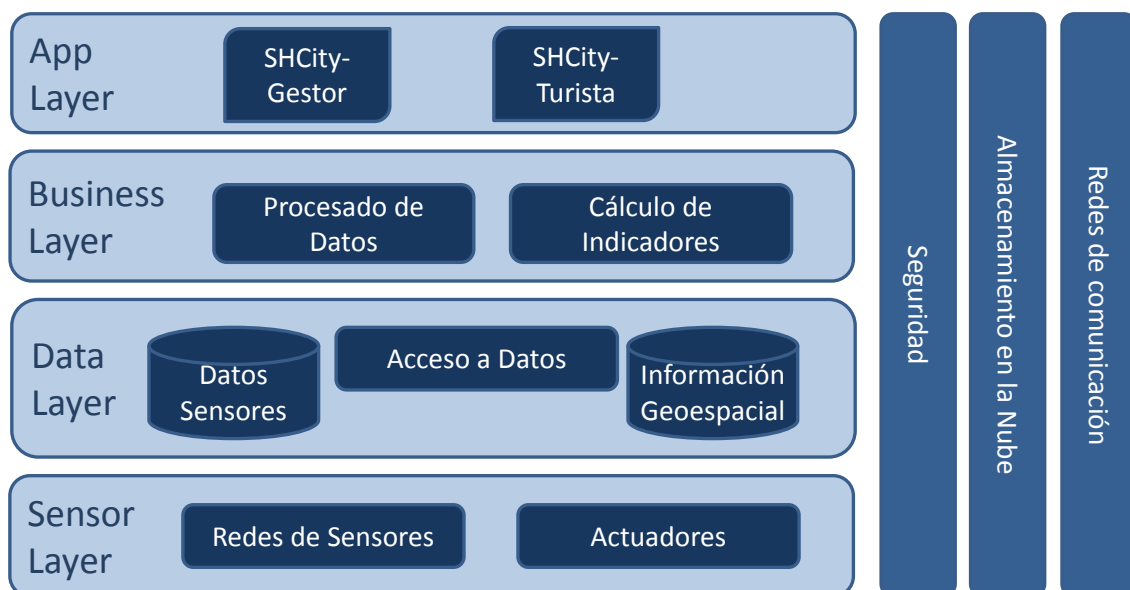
App Layer

SHCity-Gestor

SHCity-Turista

Business Layer

Procesado de Datos

Cálculo de Indicadores

Data Layer

Datos Sensores

Acceso a Datos

Información Geoespacial

Sensor Layer

Redes de Sensores

Actuadores

Seguridad

Almacenamiento en la Nube

Redes de comunicación